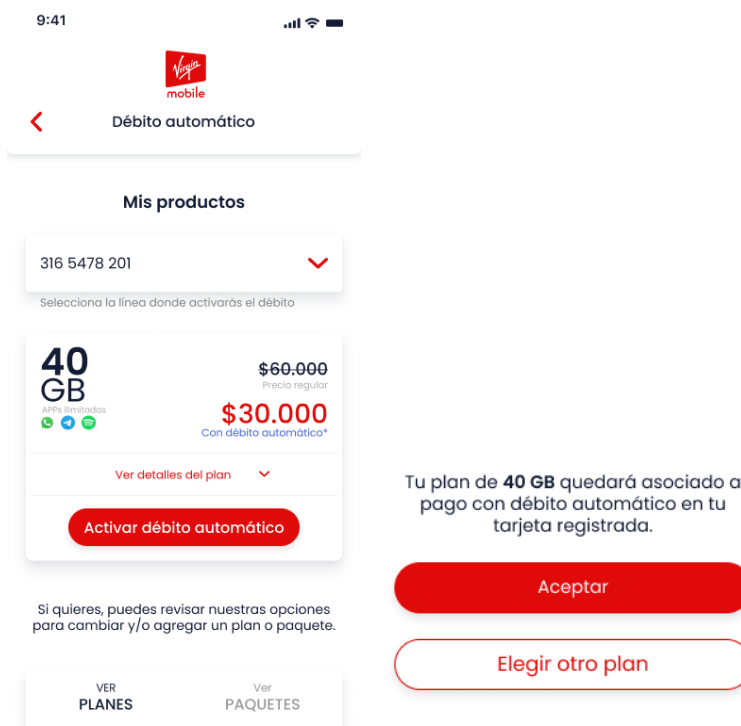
9:41

Virgin mobile

Débito automático

Mis productos

316 5478 201

Selecciona la línea donde activarás el débito

40 GB

APPs ilimitadas

~~$60.000~~

Precio regular

$30.000

Con débito automático*

Ver detalles del plan

Activar débito automático

Si quieres, puedes revisar nuestras opciones para cambiar y/o agregar un plan o paquete.

VER PLANES

Ver PAQUETES

Tu plan de **40 GB** quedará asociado a pago con débito automático en tu tarjeta registrada.

Aceptar

Elegir otro plan